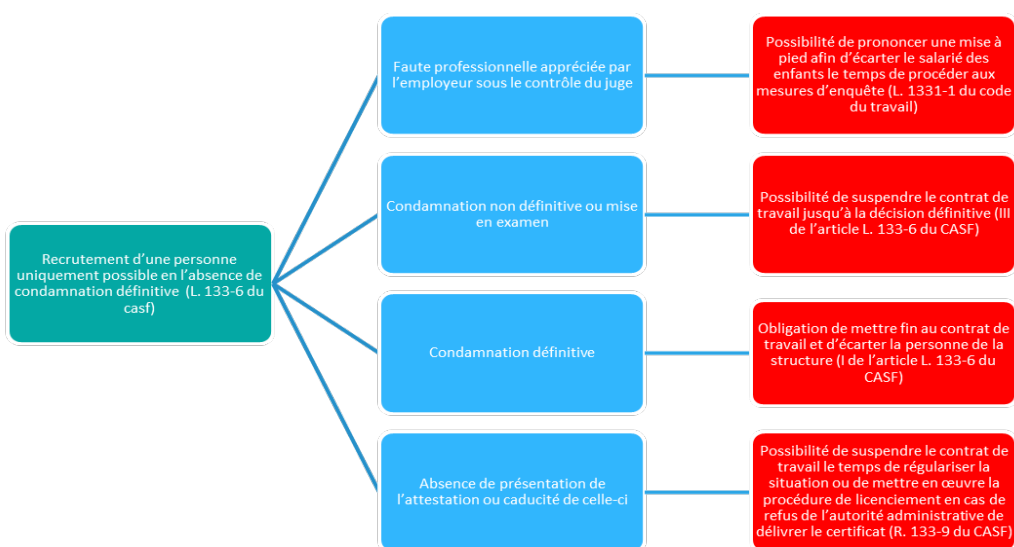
Recrutement d'une personne uniquement possible en l'absence de condamnation définitive  (L. 133-6 du casf)

Faute professionnelle appréciée par l'employeur sous le contrôle du juge

Possibilité de prononcer une mise à pied afin d'écarter le salarié des enfants le temps de procéder aux mesures d'enquête (L. 1331-1 du code du travail)

Condamnation non définitive ou mise en examen

Possibilité de suspendre le contrat de travail jusqu'à la décision définitive (III de l'article L. 133-6 du CASF)

Condamnation définitive

Obligation de mettre fin au contrat de travail et d'écarter la personne de la structure (I de l'article L. 133-6 du CASF)

Absence de présentation de l'attestation ou caducité de celle-ci

Possibilité de suspendre le contrat de travail le temps de régulariser la situation ou de mettre en œuvre la procédure de licenciement en cas de refus de l'autorité administrative de délivrer le certificat (R. 133-9 du CASF)